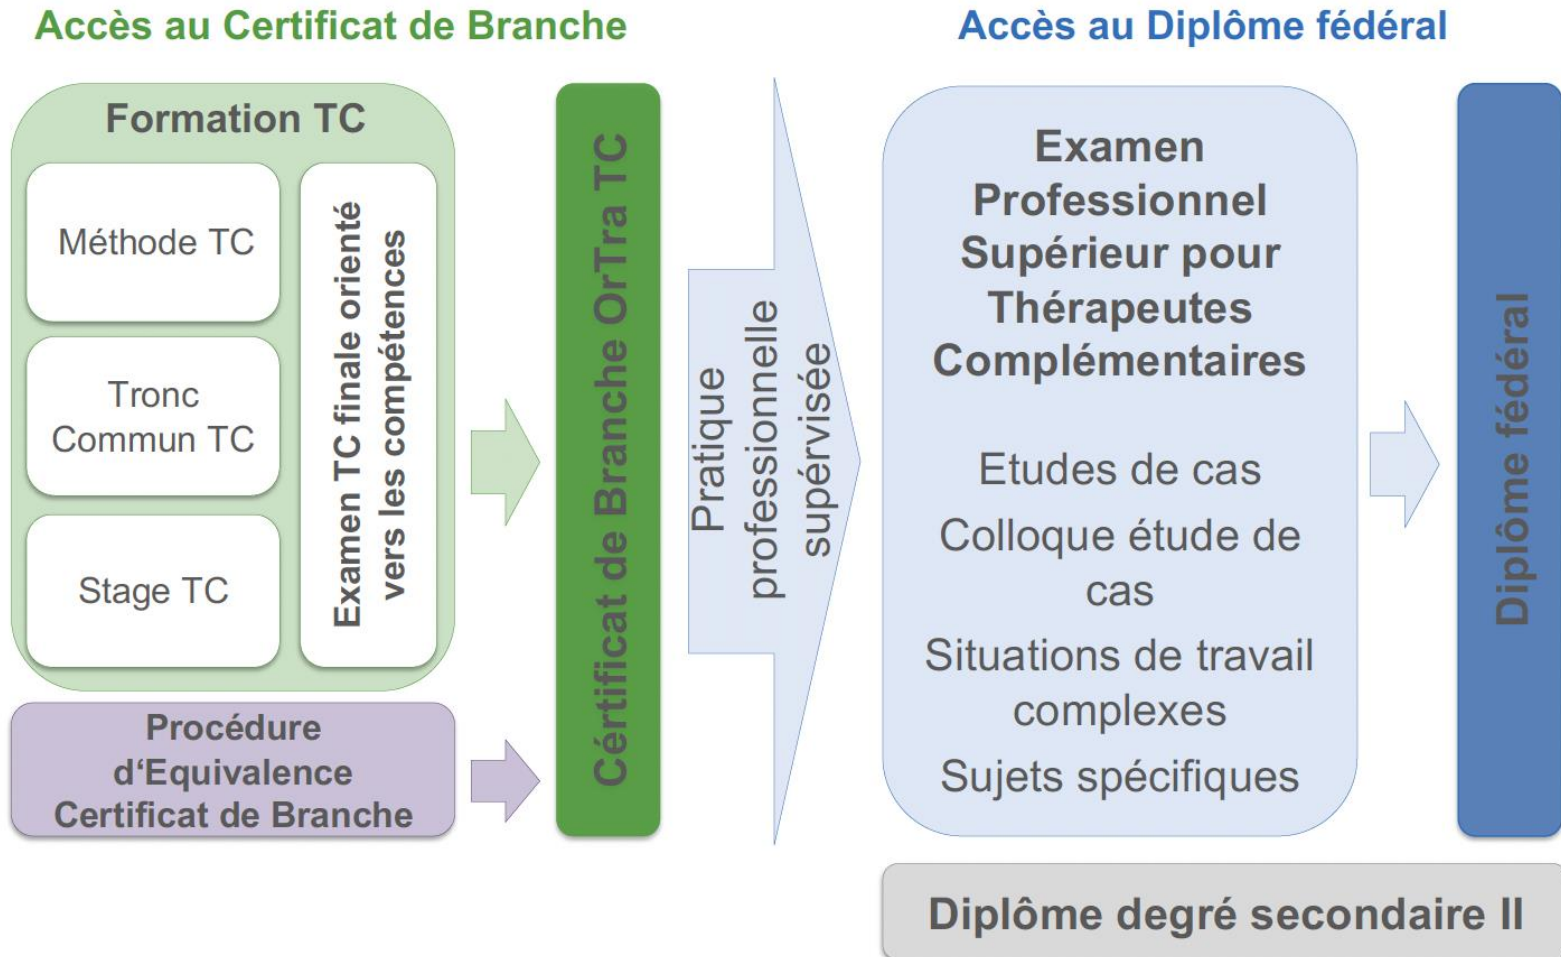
Accès au Certificat de Branche

Accès au Diplôme fédéral

Formation TC

Méthode TC

Tronc Commun TC

Stage TC

Examen TC finale orienté vers les compétences

Procédure d'Equivalence Certificat de Branche

Cértificat de Branche OrTra TC

Pratique professionnelle supérvisée

Examen Professionnel Supérieur pour Thérapeutes Complémentaires

Etudes de cas

Colloque étude de cas

Situations de travail complexes

Sujets spécifiques

Diplôme fédéral

Diplôme degré secondaire II